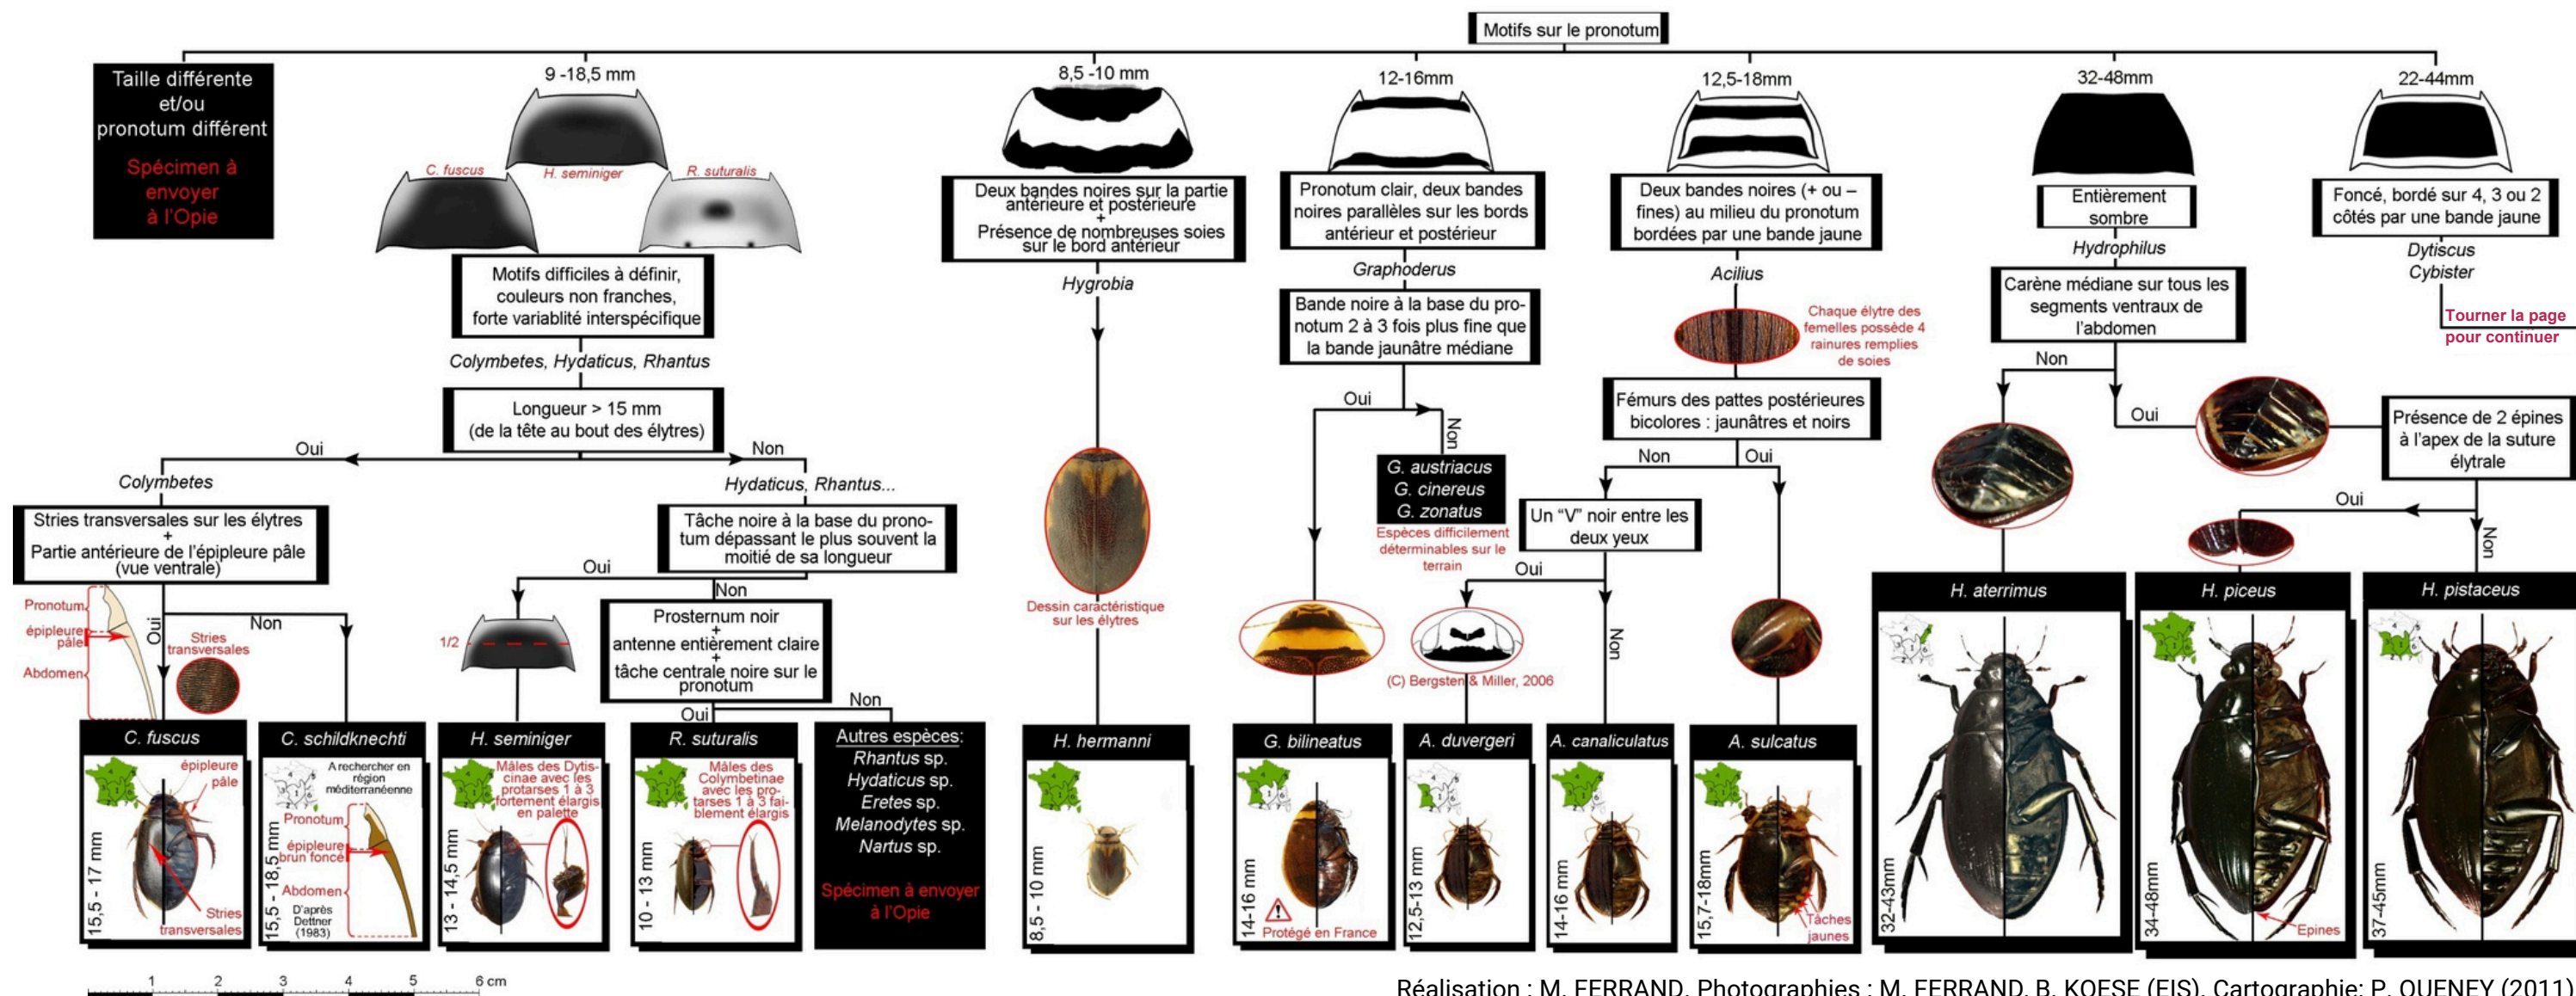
Motifs sur le pronotum

Taille différente et/ou pronotum différent

Spécimen à envoyer à l'Opie

9 -18,5 mm

C. fuscus H. seminiger R. suturalis

Motifs difficiles à définir, couleurs non franches, forte variablité interspécifique

Colymbetes, Hydaticus, Rhantus

Longueur > 15 mm (de la tête au bout des élytres)

Oui Non

Colymbetes

Stries transversales sur les élytres + Partie antérieure de l'épipleure pâle (vue ventrale)

Pronotum épipleure pâle Abdomen

Oui Non

Stries transversales

C. fuscus

épipleure pâle

15,5 - 17 mm

Stries transversales

C. schildknechti

A rechercher en région méditerranéenne

Pronotum épipleure brun foncé Abdomen

D'après Dettner (1983)

15,5 - 18,5 mm

Hydaticus, Rhantus...

Tâche noire à la base du pronotum dépassant le plus souvent la moitié de sa longueur

Oui Non

1/2

H. seminiger

Mâles des Dytiscinae avec les protarses 1 à 3 fortement élargis en palette

13 - 14,5 mm

Prosternum noir + antenne entièrement claire + tâche centrale noire sur le pronotum

Oui Non

R. suturalis

Mâles des Colymbetinae avec les protarses 1 à 3 faiblement élargis

10 - 13 mm

Autres espèces: Rhantus sp. Hydaticus sp. Eretes sp. Melanodytes sp. Nartus sp.

Spécimen à envoyer à l'Opie

8,5 -10 mm

Deux bandes noires sur la partie antérieure et postérieure + Présence de nombreuses soies sur le bord antérieur

Hygrobia

Dessin caractéristique sur les élytres

H. hermanni

8,5 - 10 mm

12-16mm

Pronotum clair, deux bandes noires parallèles sur les bords antérieur et postérieur

Graphoderus

Bande noire à la base du pronotum 2 à 3 fois plus fine que la bande jaunâtre médiane

Oui Non

G. austriacus G. cinereus G. zonatus

Espèces difficilement déterminables sur le terrain

G. bilineatus

14-16 mm

Protégé en France

12,5-18mm

Deux bandes noires (+ ou – fines) au milieu du pronotum bordées par une bande jaune

Acilius

Chaque élytre des femelles possède 4 rainures remplies de soies

Fémurs des pattes postérieures bicolores : jaunâtres et noirs

Non Oui

Un "V" noir entre les deux yeux

Oui Non

(C) Bergsten & Miller, 2006

A. duvergeri

12,5-13 mm

A. canaliculatus

14-16 mm

A. sulcatus

15,7-18mm

Tâches jaunes

32-48mm

Entièrement sombre

Hydrophilus

Carène médiane sur tous les segments ventraux de l'abdomen

Non Oui

Présence de 2 épines à l'apex de la suture élytrale

Oui Non

H. aterrimus

32-43mm

H. piceus

34-48mm

Epines

H. pistaceus

37-45mm

22-44mm

Foncé, bordé sur 4, 3 ou 2 côtés par une bande jaune

Dytiscus Cybister

Tourner la page pour continuer

1 2 3 4 5 6 cm

Réalisation : M. FERRAND, Photographies : M. FERRAND, B. KOESE (EIS), Cartographie: P. QUENEY (2011)